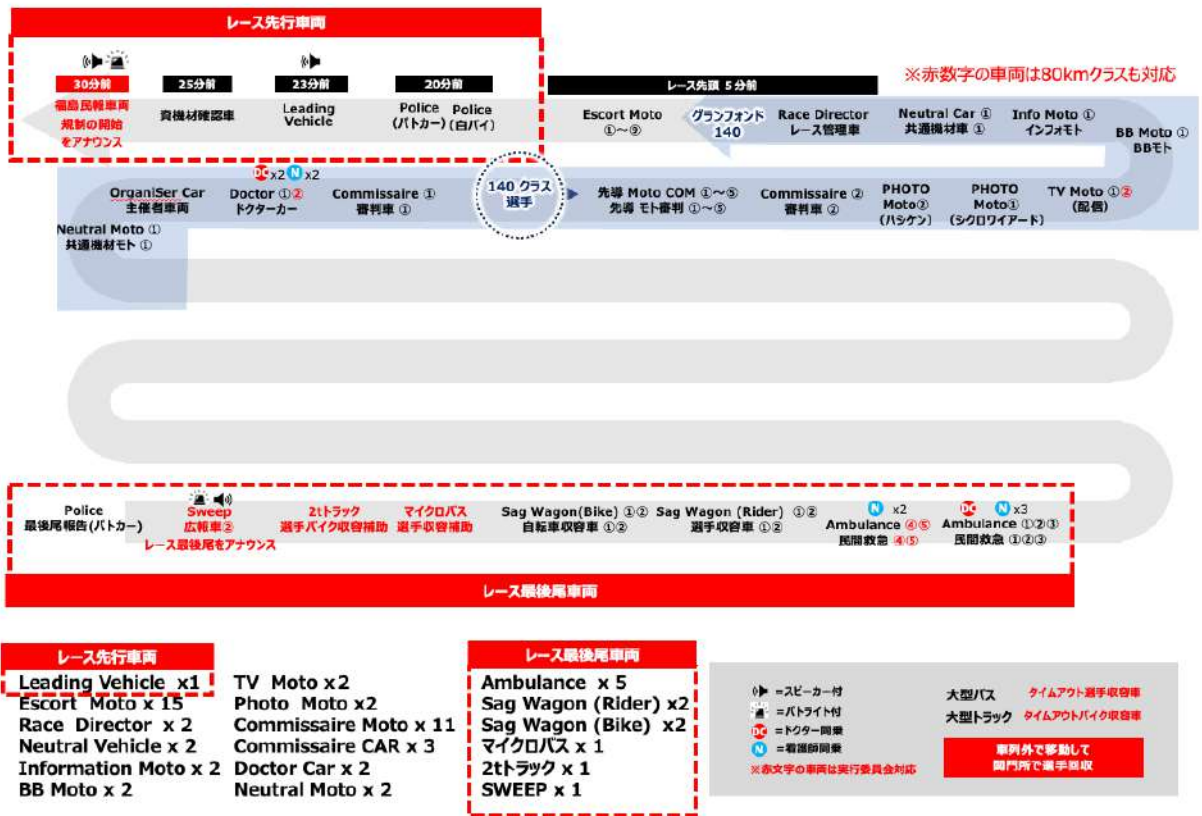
レース先行車両

30分前
福島民報車両
規制の開始
をアナウンス

25分前
資機材確認車

23分前
Leading Vehicle

20分前
Police (パトカー)
Police (白バイ)

レース先頭 5分前

※赤数字の車両は80kmクラスも対応

Escort Moto ①～⑨

グランフォンド 140

Race Director
レース管理車

Neutral Car ①
共通機材車 ①

Info Moto ①
インフォモト

BB Moto ①
BBモト

OrganiSer Car
主催者車両

DC x2 N x2
Doctor ①②
ドクターカー

Commissaire ①
審判車 ①

140 クラス
選手

先導 Moto COM ①～⑤
先導 モト審判 ①～⑤

Commissaire ②
審判車 ②

PHOTO Moto② (ハシケン)

PHOTO Moto① (シクロワイアード)

TV Moto ①② (配信)

Neutral Moto ①
共通機材モト ①

Police
最後尾報告(パトカー)

Sweep
広報車②
レース最後尾をアナウンス

2tトラック
選手バイク収容補助

マイクロバス
選手収容補助

Sag Wagon(Bike) ①②
自転車収容車 ①②

Sag Wagon (Rider) ①②
選手収容車 ①②

N x2
Ambulance ④⑤
民間救急 ④⑤

DC N x3
Ambulance ①②③
民間救急 ①②③

レース最後尾車両

レース先行車両
Leading Vehicle x1
Escort Moto x 15
Race Director x 2
Neutral Vehicle x 2
Information Moto x 2
BB Moto x 2

TV Moto x2
Photo Moto x2
Commissaire Moto x 11
Commissaire CAR x 3
Doctor Car x 2
Neutral Moto x 2

レース最後尾車両
Ambulance x 5
Sag Wagon (Rider) x2
Sag Wagon (Bike) x2
マイクロバス x 1
2tトラック x 1
SWEEP x 1

=スピーカー付
=パトライト付
DC =ドクター同乗
N =看護師同乗
※赤文字の車両は実行委員会対応

大型バス タイムアウト選手収容車
大型トラック タイムアウトバイク収容車

車列外で移動して
関門所で選手回収